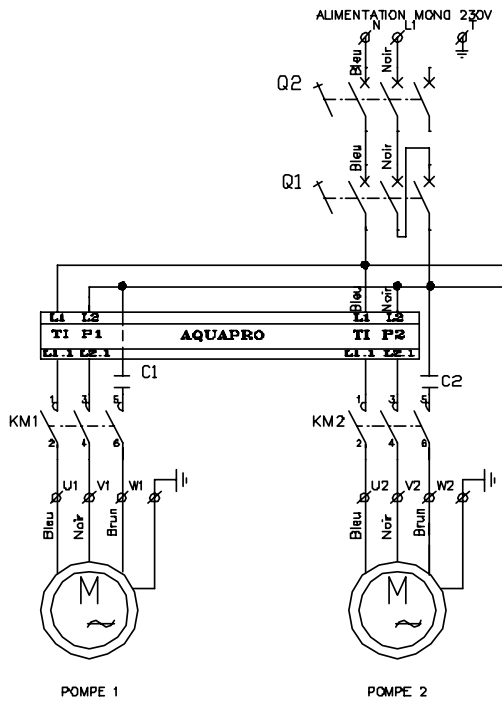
ALIMENTATION MONO 230V
N
L1
T
Bleu
Noir
Q2
Bleu
Noir
Q1
Bleu
Noir
L1
L2
L1
L2
TI
P1
AQUAPRO
TI
P2
L1.1
L2.1
L1.1
L2.1
C1
C2
KM1
1
3
5
2
4
6
KM2
1
3
5
2
4
6
U1
V1
W1
U2
V2
W2
Bleu
Noir
Brun
Bleu
Noir
Brun
M
M
POMPE 1
POMPE 2